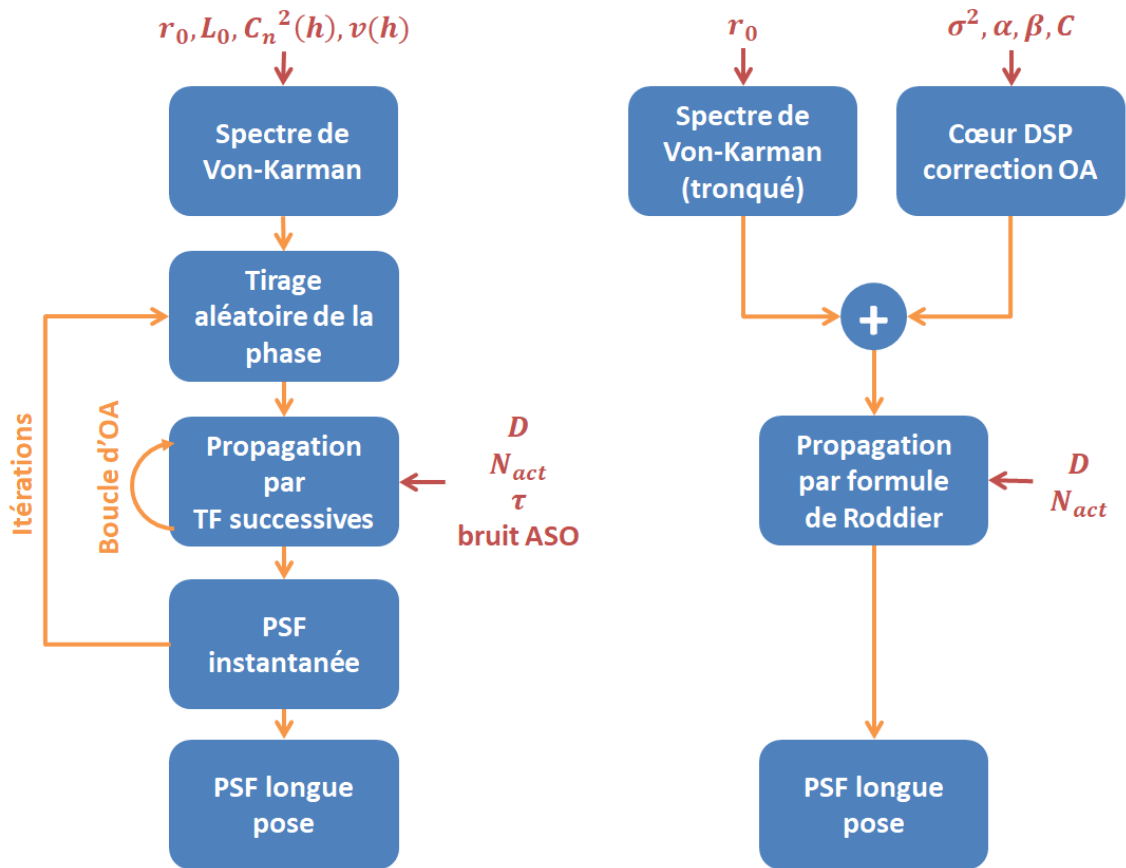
$r_0, L_0, C_n{}^2(h), v(h)$

Spectre de Von-Karman

Tirage aléatoire de la phase

Itérations

Boucle d'OA

Propagation par TF successives

$D$
$N_{act}$
$\tau$
bruit ASO

PSF instantanée

PSF longue pose

$r_0$

$\sigma^2, \alpha, \beta, C$

Spectre de Von-Karman (tronqué)

Cœur DSP correction OA

+

Propagation par formule de Roddier

$D$
$N_{act}$

PSF longue pose